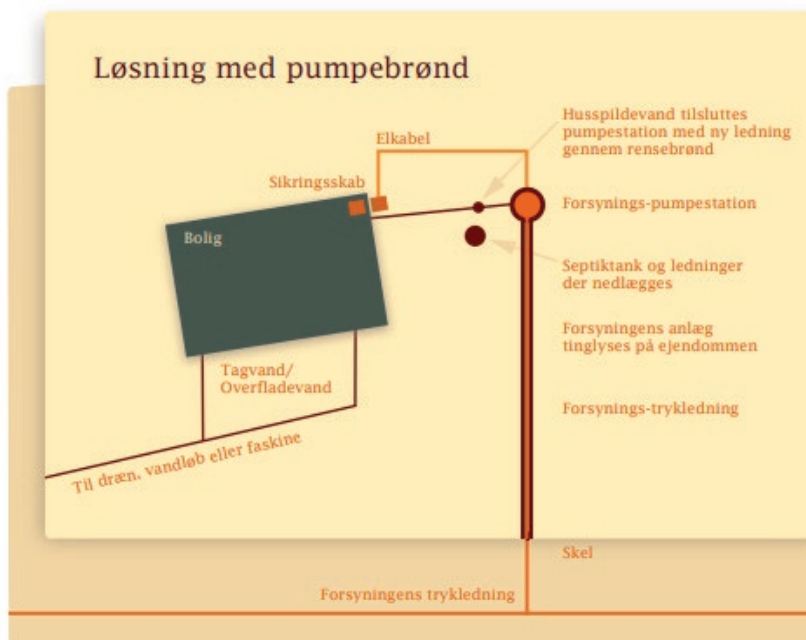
Løsning med pumpebrønd

Husspildevand tilsluttes pumpestation med ny ledning gennem rensebrønd

Elkabel

Sikringsskab

Forsynings-pumpestation

Bolig

Septiktank og ledninger der nedlægges

Forsyningens anlæg tinglyses på ejendommen

Tagvand/ Overfladevand

Forsynings-trykledning

Til dræn, vandløb eller faskine

Skel

Forsyningens trykledning